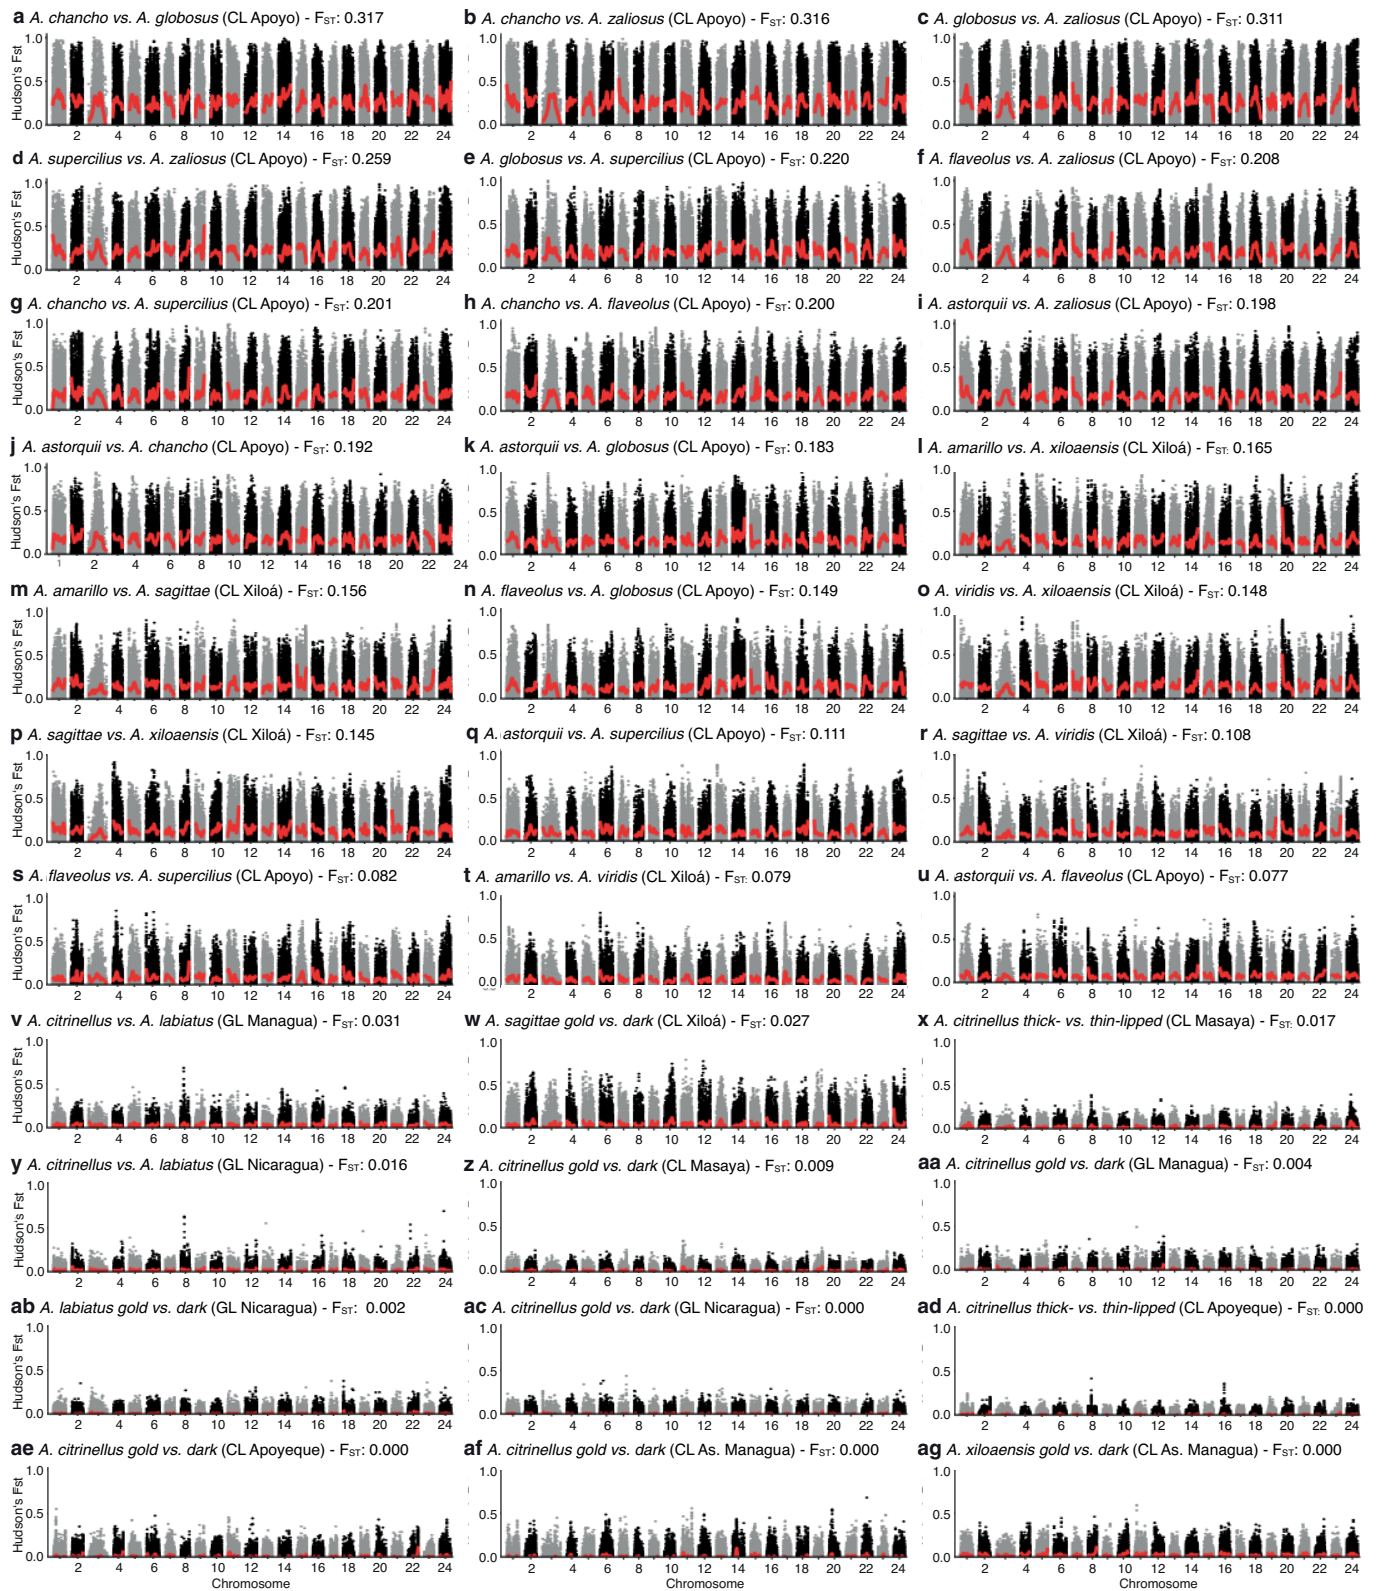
**a** *A. chancho vs. A. globosus* (CL Apoyo) - $F_{ST}$: 0.317
Hudson's Fst
1.0
0.5
0.0
2 4 6 8 10 12 14 16 18 20 22 24

**b** *A. chancho vs. A. zaliosus* (CL Apoyo) - $F_{ST}$: 0.316
1.0
0.5
0.0
2 4 6 8 10 12 14 16 18 20 22 24

**c** *A. globosus vs. A. zaliosus* (CL Apoyo) - $F_{ST}$: 0.311
1.0
0.5
0.0
2 4 6 8 10 12 14 16 18 20 22 24

**d** *A. supercilius vs. A. zaliosus* (CL Apoyo) - $F_{ST}$: 0.259
Hudson's Fst
1.0
0.5
0.0
2 4 6 8 10 12 14 16 18 20 22 24

**e** *A. globosus vs. A. supercilius* (CL Apoyo) - $F_{ST}$: 0.220
1.0
0.5
0.0
2 4 6 8 10 12 14 16 18 20 22 24

**f** *A. flaveolus vs. A. zaliosus* (CL Apoyo) - $F_{ST}$: 0.208
1.0
0.5
0.0
2 4 6 8 10 12 14 16 18 20 22 24

**g** *A. chancho vs. A. supercilius* (CL Apoyo) - $F_{ST}$: 0.201
Hudson's Fst
1.0
0.5
0.0
2 4 6 8 10 12 14 16 18 20 22 24

**h** *A. chancho vs. A. flaveolus* (CL Apoyo) - $F_{ST}$: 0.200
1.0
0.5
0.0
2 4 6 8 10 12 14 16 18 20 22 24

**i** *A. astorquii vs. A. zaliosus* (CL Apoyo) - $F_{ST}$: 0.198
1.0
0.5
0.0
2 4 6 8 10 12 14 16 18 20 22 24

**j** *A. astorquii vs. A. chancho* (CL Apoyo) - $F_{ST}$: 0.192
Hudson's Fst
1.0
0.5
0.0
1 2 4 6 8 10 12 14 16 18 20 22 24

**k** *A. astorquii vs. A. globosus* (CL Apoyo) - $F_{ST}$: 0.183
1.0
0.5
0.0
2 4 6 8 10 12 14 16 18 20 22 24

**l** *A. amarillo vs. A. xiloaensis* (CL Xiloá) - $F_{ST}$: 0.165
1.0
0.5
0.0
2 4 6 8 10 12 14 16 18 20 22 24

**m** *A. amarillo vs. A. sagittae* (CL Xiloá) - $F_{ST}$: 0.156
Hudson's Fst
1.0
0.5
0.0
2 4 6 8 10 12 14 16 18 20 22 24

**n** *A. flaveolus vs. A. globosus* (CL Apoyo) - $F_{ST}$: 0.149
1.0
0.5
0.0
2 4 6 8 10 12 14 16 18 20 22 24

**o** *A. viridis vs. A. xiloaensis* (CL Xiloá) - $F_{ST}$: 0.148
1.0
0.5
0.0
2 4 6 8 10 12 14 16 18 20 22 24

**p** *A. sagittae vs. A. xiloaensis* (CL Xiloá) - $F_{ST}$: 0.145
Hudson's Fst
1.0
0.5
0.0
2 4 6 8 10 12 14 16 18 20 22 24

**q** *A. astorquii vs. A. supercilius* (CL Apoyo) - $F_{ST}$: 0.111
1.0
0.5
0.0
2 4 6 8 10 12 14 16 18 20 22 24

**r** *A. sagittae vs. A. viridis* (CL Xiloá) - $F_{ST}$: 0.108
1.0
0.5
0.0
2 4 6 8 10 12 14 16 18 20 22 24

**s** *A. flaveolus vs. A. supercilius* (CL Apoyo) - $F_{ST}$: 0.082
Hudson's Fst
1.0
0.5
0.0
2 4 6 8 10 12 14 16 18 20 22 24

**t** *A. amarillo vs. A. viridis* (CL Xiloá) - $F_{ST}$: 0.079
1.0
0.5
0.0
2 4 6 8 10 12 14 16 18 20 22 24

**u** *A. astorquii vs. A. flaveolus* (CL Apoyo) - $F_{ST}$: 0.077
1.0
0.5
0.0
2 4 6 8 10 12 14 16 18 20 22 24

**v** *A. citrinellus vs. A. labiatus* (GL Managua) - $F_{ST}$: 0.031
Hudson's Fst
1.0
0.5
0.0
2 4 6 8 10 12 14 16 18 20 22 24

**w** *A. sagittae gold vs. dark* (CL Xiloá) - $F_{ST}$: 0.027
1.0
0.5
0.0
2 4 6 8 10 12 14 16 18 20 22 24

**x** *A. citrinellus thick- vs. thin-lipped* (CL Masaya) - $F_{ST}$: 0.017
1.0
0.5
0.0
2 4 6 8 10 12 14 16 18 20 22 24

**y** *A. citrinellus vs. A. labiatus* (GL Nicaragua) - $F_{ST}$: 0.016
Hudson's Fst
1.0
0.5
0.0
2 4 6 8 10 12 14 16 18 20 22 24

**z** *A. citrinellus gold vs. dark* (CL Masaya) - $F_{ST}$: 0.009
1.0
0.5
0.0
2 4 6 8 10 12 14 16 18 20 22 24

**aa** *A. citrinellus gold vs. dark* (GL Managua) - $F_{ST}$: 0.004
1.0
0.5
0.0
2 4 6 8 10 12 14 16 18 20 22 24

**ab** *A. labiatus gold vs. dark* (GL Nicaragua) - $F_{ST}$: 0.002
Hudson's Fst
1.0
0.5
0.0
2 4 6 8 10 12 14 16 18 20 22 24

**ac** *A. citrinellus gold vs. dark* (GL Nicaragua) - $F_{ST}$: 0.000
1.0
0.5
0.0
2 4 6 8 10 12 14 16 18 20 22 24

**ad** *A. citrinellus thick- vs. thin-lipped* (CL Apoyeque) - $F_{ST}$: 0.000
1.0
0.5
0.0
2 4 6 8 10 12 14 16 18 20 22 24

**ae** *A. citrinellus gold vs. dark* (CL Apoyeque) - $F_{ST}$: 0.000
Hudson's Fst
1.0
0.5
0.0
2 4 6 8 10 12 14 16 18 20 22 24
Chromosome

**af** *A. citrinellus gold vs. dark* (CL As. Managua) - $F_{ST}$: 0.000
1.0
0.5
0.0
2 4 6 8 10 12 14 16 18 20 22 24
Chromosome

**ag** *A. xiloaensis gold vs. dark* (CL As. Managua) - $F_{ST}$: 0.000
1.0
0.5
0.0
2 4 6 8 10 12 14 16 18 20 22 24
Chromosome